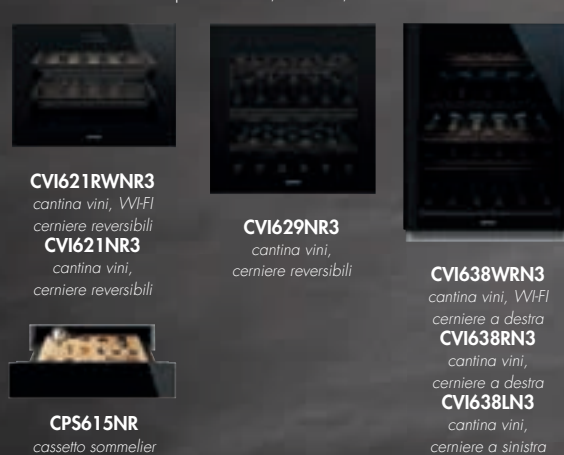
CVI621RWNR3
cantina vini, WI-FI
cerniere reversibili
CVI621NR3
cantina vini,
cerniere reversibili

CPS615NR
cassetto sommelier

CVI629NR3
cantina vini,
cerniere reversibili

CVI638WRN3
cantina vini, WI-FI
cerniere a destra
CVI638RN3
cantina vini,
cerniere a destra
CVI638LN3
cantina vini,
cerniere a sinistra